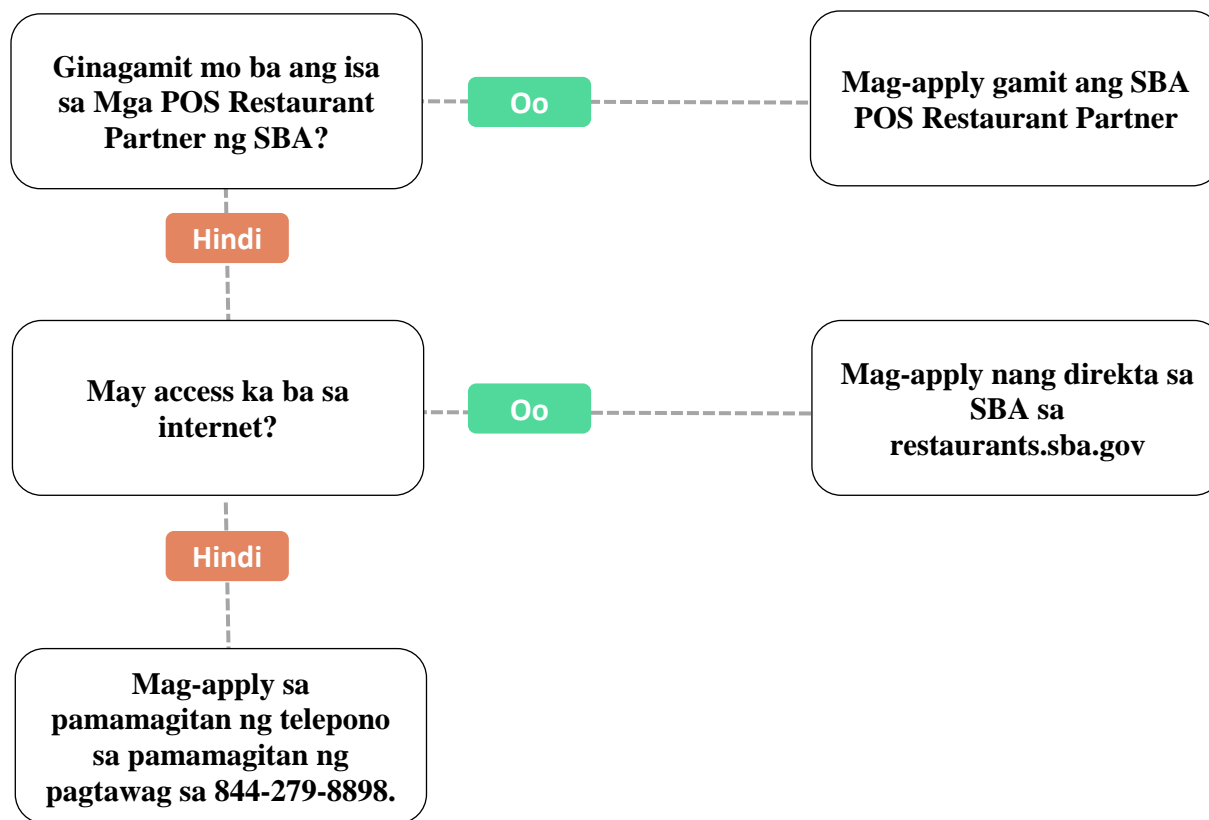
Ginagamit mo ba ang isa sa Mga POS Restaurant Partner ng SBA?

Oo

Mag-apply gamit ang SBA POS Restaurant Partner

Hindi

May access ka ba sa internet?

Oo

Mag-apply nang direkta sa SBA sa restaurants.sba.gov

Hindi

Mag-apply sa pamamagitan ng telepono sa pamamagitan ng pagtawag sa 844-279-8898.